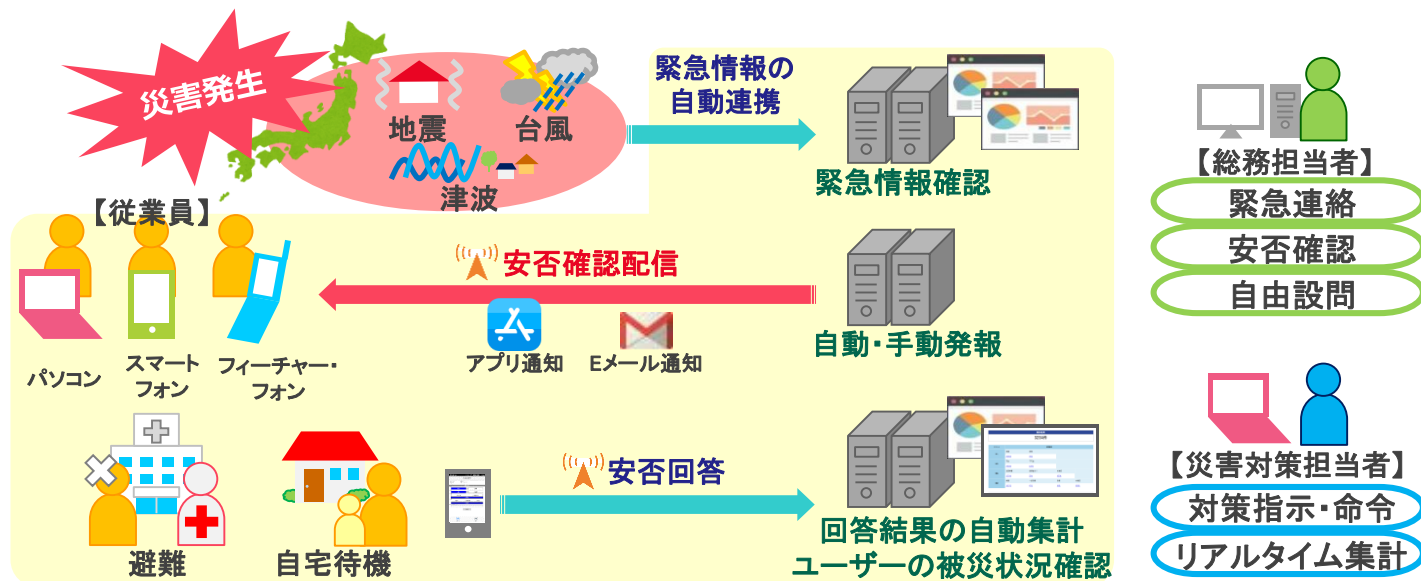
災害発生

地震　台風

津波

緊急情報の自動連携

緊急情報確認

【従業員】

安否確認配信

アプリ通知　Eメール通知

自動・手動発報

パソコン　スマートフォン　フィーチャー・フォン

安否回答

回答結果の自動集計
ユーザーの被災状況確認

避難　自宅待機

【総務担当者】
緊急連絡
安否確認
自由設問

【災害対策担当者】
対策指示・命令
リアルタイム集計